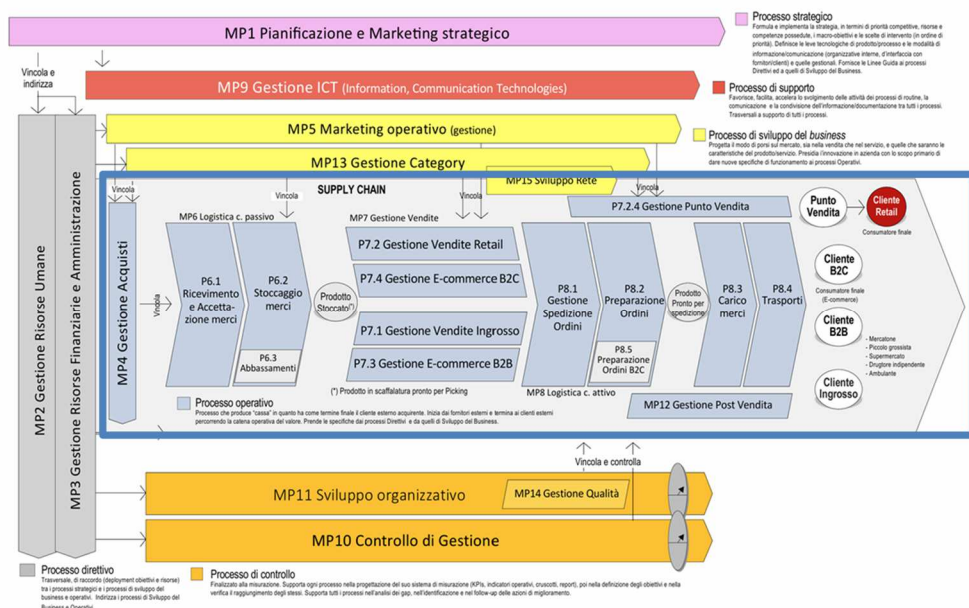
MP1 Pianificazione e Marketing strategico

Processo strategico
Formula e implementa la strategia, in termini di priorità competitive, risorse e competenze possedute, i macro-obiettivi e le scelte di intervento (in ordine di priorità). Definisce le leve tecnologiche di prodotto/processo e le modalità di informazione/comunicazione (organizzative interne, d'interfaccia con fornitori/clienti) e quelle gestionali. Fornisce le Linee Guida ai processi Direttivi ed a quelli di Sviluppo del Business.

Vincola e indirizza

MP9 Gestione ICT (Information, Communication Technologies)

Processo di supporto
Favorisce, facilita, accelera lo svolgimento delle attività dei processi di routine, la comunicazione e la condivisione dell'informazione/documentazione tra tutti i processi. Trasversali a supporto di tutti i processi.

MP5 Marketing operativo (gestione)

Processo di sviluppo del business
Progetta il modo di porsi sul mercato, sia nella vendita che nel servizio, e quelle che saranno le caratteristiche del prodotto/servizio. Presidia l'innovazione in azienda con lo scopo primario di dare nuove specifiche di funzionamento ai processi Operativi.

MP13 Gestione Category

MP15 Sviluppo Rete

MP2 Gestione Risorse Umane

MP3 Gestione Risorse Finanziarie e Amministrazione

Vincola

SUPPLY CHAIN

Vincola

Vincola

Vincola

MP4 Gestione Acquisti

Vincola

MP6 Logistica c. passivo

P6.1 Ricevimento e Accettazione merci

P6.2 Stoccaggio merci

P6.3 Abbassamenti

Prodotto Stoccato(*)

MP7 Gestione Vendite

P7.2 Gestione Vendite Retail

P7.4 Gestione E-commerce B2C

P7.1 Gestione Vendite Ingrosso

P7.3 Gestione E-commerce B2B

(*) Prodotto in scaffalatura pronto per Picking

P7.2.4 Gestione Punto Vendita

P8.1 Gestione Spedizione Ordini

P8.2 Preparazione Ordini

P8.5 Preparazione Ordini B2C

Prodotto Pronto per spedizione

P8.3 Carico merci

P8.4 Trasporti

MP8 Logistica c. attivo

Punto Vendita

Cliente Retail
Consumatore finale

Cliente B2C
Consumatore finale (E-commerce)

Cliente B2B
- Mercatone
- Piccolo grossista
- Supermercato
- Drugstore indipendente
- Ambulante

Cliente Ingrosso

MP12 Gestione Post Vendita

Processo operativo
Processo che produce "cassa" in quanto ha come termine finale il cliente esterno acquirente. Inizia dai fornitori esterni e termina ai clienti esterni percorrendo la catena operativa del valore. Prende le specifiche dai processi Direttivi e da quelli di Sviluppo del Business.

Vincola e controlla

MP11 Sviluppo organizzativo

MP14 Gestione Qualità

MP10 Controllo di Gestione

Processo direttivo
Trasversale, di raccordo (deployment obiettivi e risorse) tra i processi strategici e i processi di sviluppo del business e operativi. Indirizza i processi di Sviluppo del Business e Operativi.

Processo di controllo
Finalizzato alla misurazione. Supporta ogni processo nella progettazione del suo sistema di misurazione (KPIs, indicatori operativi, cruscotti, report), poi nella definizione degli obiettivi e nella verifica il raggiungimento degli stessi. Supporta tutti i processi nell'analisi dei gap, nell'identificazione e nel follow-up delle azioni di miglioramento.